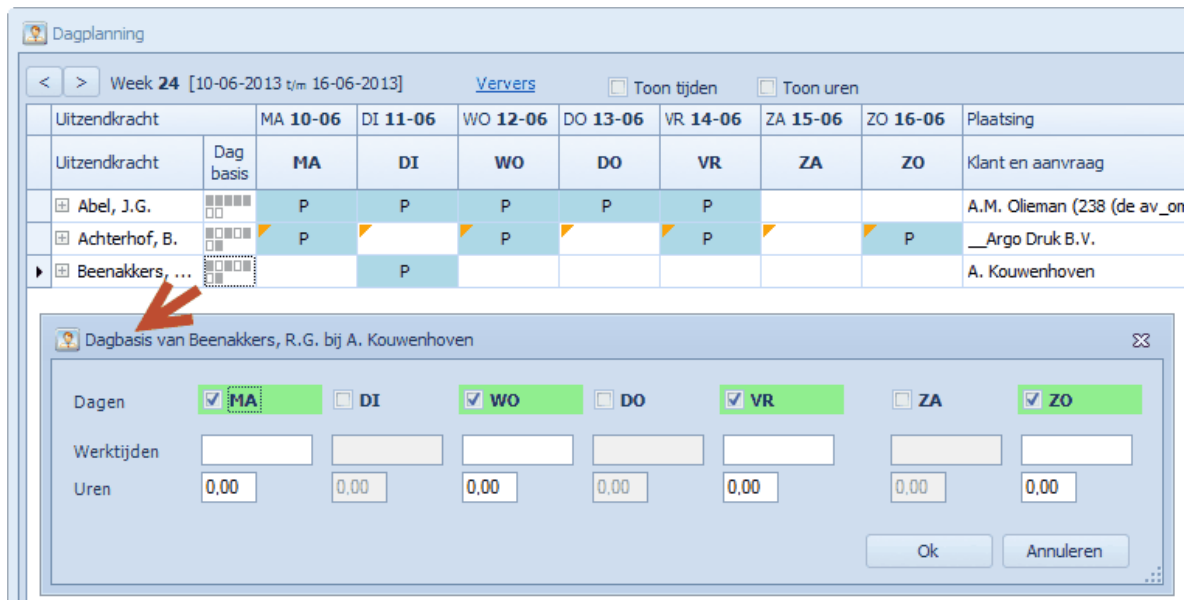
Dagplanning

< > Week 24 [10-06-2013 t/m 16-06-2013] Ververs Toon tijden Toon uren

| Uitzendkracht | | MA 10-06 | DI 11-06 | WO 12-06 | DO 13-06 | VR 14-06 | ZA 15-06 | ZO 16-06 | Plaatsing |
|---|---|---|---|---|---|---|---|---|---|
| Uitzendkracht | Dag basis | MA | DI | WO | DO | VR | ZA | ZO | Klant en aanvraag |
| Abel, J.G. | | P | P | P | P | P | | | A.M. Olieman (238 (de av_om |
| Achterhof, B. | | P | | P | | P | | P | __Argo Druk B.V. |
| Beenakkers, ... | | | P | | | | | | A. Kouwenhoven |

Dagbasis van Beenakkers, R.G. bij A. Kouwenhoven

Dagen MA DI WO DO VR ZA ZO

Werktijden

Uren 0,00 0,00 0,00 0,00 0,00 0,00 0,00

Ok Annuleren